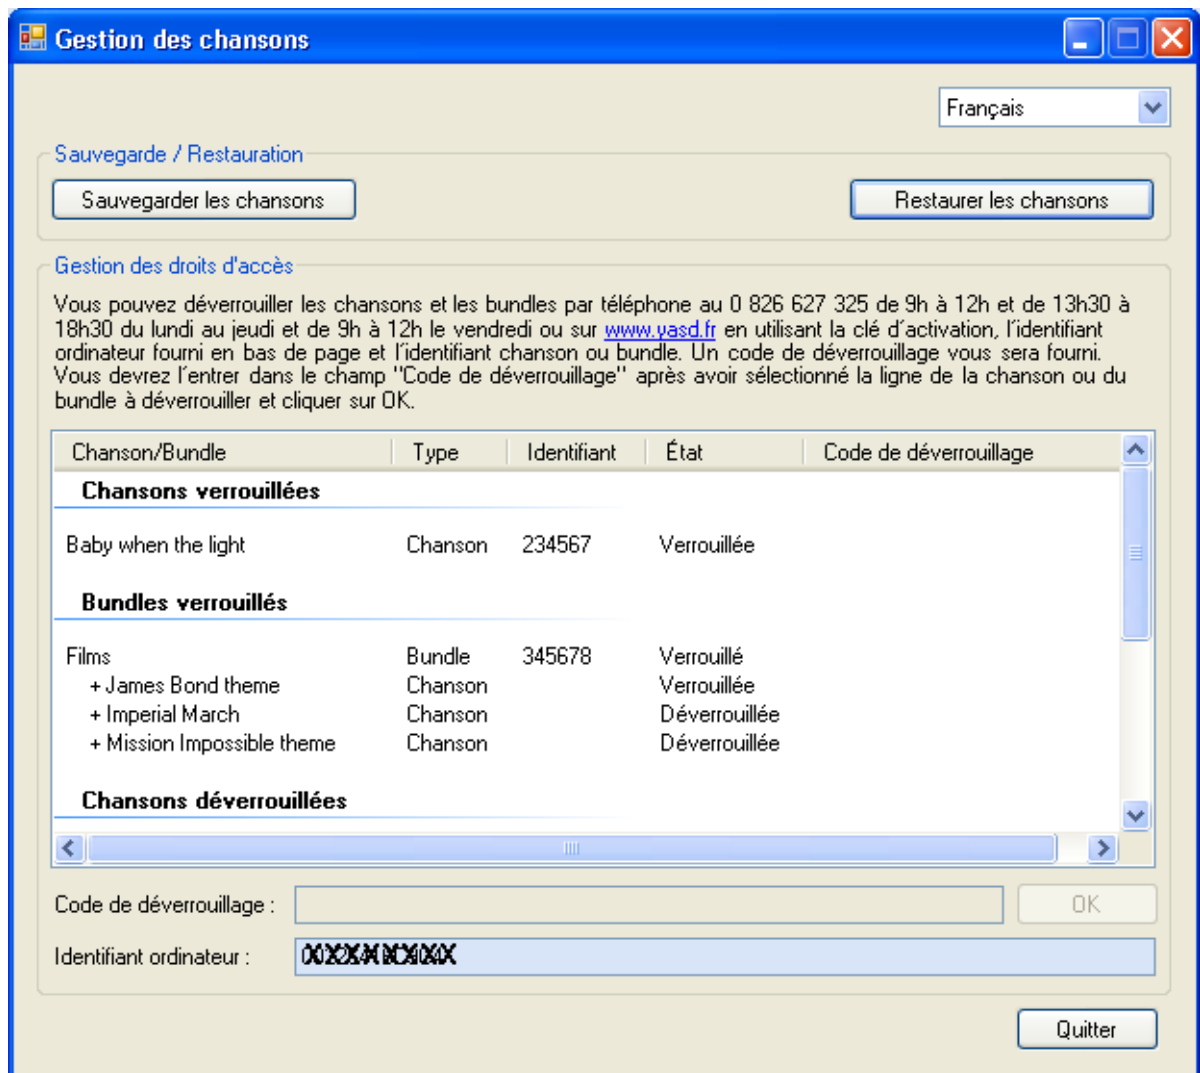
Gestion des chansons

Français

Sauvegarde / Restauration

Sauvegarder les chansons

Restaurer les chansons

Gestion des droits d'accès

Vous pouvez déverrouiller les chansons et les bundles par téléphone au 0 826 627 325 de 9h à 12h et de 13h30 à 18h30 du lundi au jeudi et de 9h à 12h le vendredi ou sur www.yasd.fr en utilisant la clé d'activation, l'identifiant ordinateur fourni en bas de page et l'identifiant chanson ou bundle. Un code de déverrouillage vous sera fourni. Vous devrez l'entrer dans le champ "Code de déverrouillage" après avoir sélectionné la ligne de la chanson ou du bundle à déverrouiller et cliquer sur OK.

| Chanson/Bundle | Type | Identifiant | État | Code de déverrouillage |
|---|---|---|---|---|
| **Chansons verrouillées** | | | | |
| Baby when the light | Chanson | 234567 | Verrouillée | |
| **Bundles verrouillés** | | | | |
| Films | Bundle | 345678 | Verrouillé | |
| + James Bond theme | Chanson | | Verrouillée | |
| + Imperial March | Chanson | | Déverrouillée | |
| + Mission Impossible theme | Chanson | | Déverrouillée | |
| **Chansons déverrouillées** | | | | |

Code de déverrouillage :

OK

Identifiant ordinateur : XXXXXXXXX

Quitter